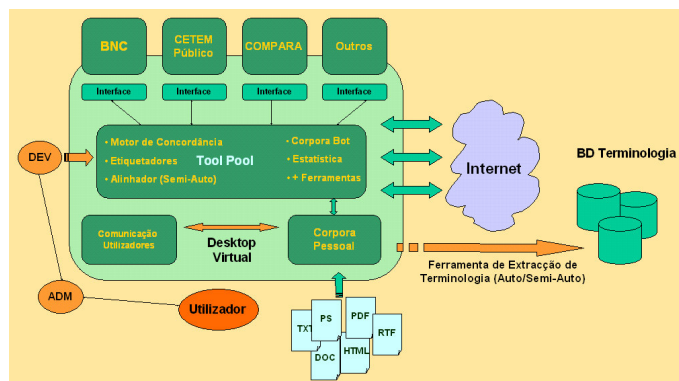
BNC

CETEM Público

COMPARA

Outros

Interface

Interface

Interface

Interface

DEV

• Motor de Concordância
• Etiquetadores
• Alinhador (Semi-Auto)

Tool Pool

• Corpora Bot
• Estatística
• + Ferramentas

Internet

BD Terminologia

Comunicação Utilizadores

Desktop Virtual

Corpora Pessoal

Ferramenta de Extracção de Terminologia (Auto/Semi-Auto)

ADM

Utilizador

TXT

PS

PDF

RTF

DOC

HTML